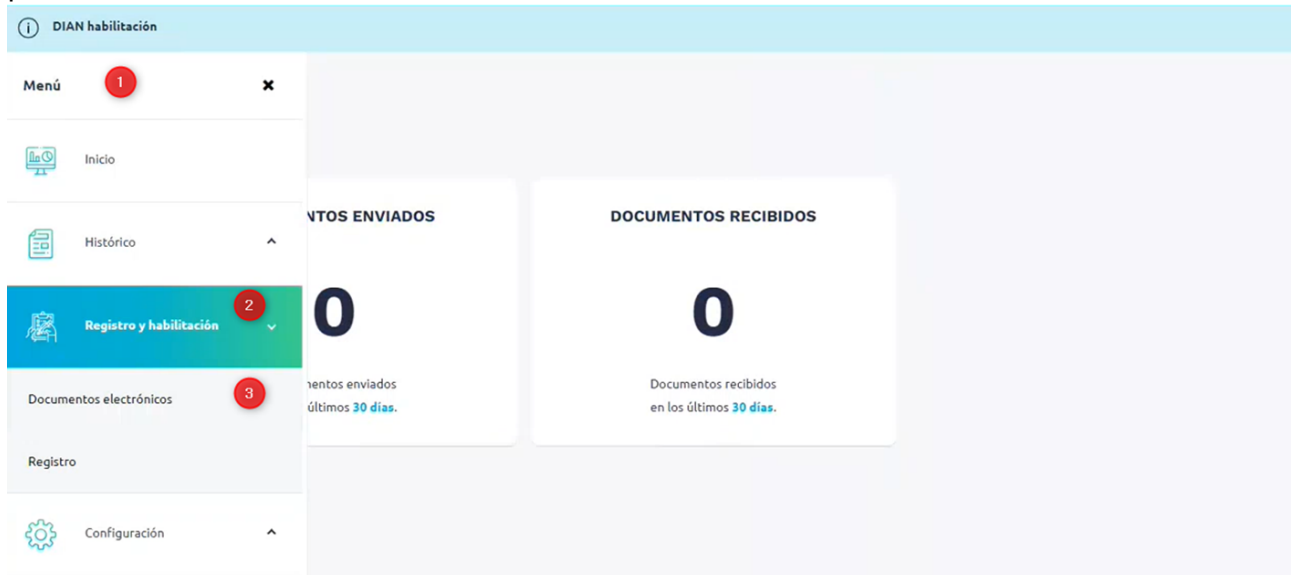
DIAN habilitación

Menú 1 ✖

Inicio

Histórico

Registro y habilitación 2

Documentos electrónicos 3

Registro

Configuración

NTOS ENVIADOS

0

mentos enviados
últimos 30 días.

DOCUMENTOS RECIBIDOS

0

Documentos recibidos
en los últimos 30 días.